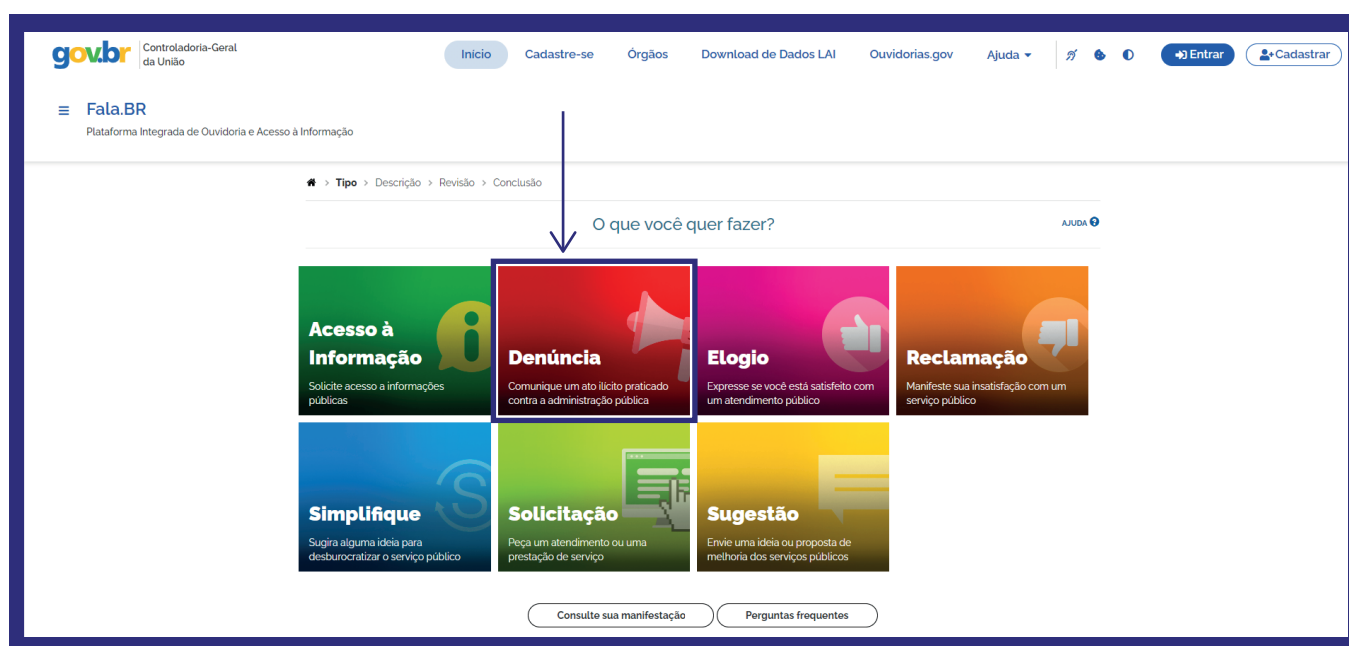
gov.br Controladoria-Geral da União

Início Cadastre-se Órgãos Download de Dados LAI Ouvidorias.gov Ajuda

Entrar Cadastrar

Fala.BR
Plataforma Integrada de Ouvidoria e Acesso à Informação

Tipo > Descrição > Revisão > Conclusão

O que você quer fazer?

AJUDA

Acesso à Informação
Solicite acesso a informações públicas

Denúncia
Comunique um ato ilícito praticado contra a administração pública

Elogio
Expresse se você está satisfeito com um atendimento público

Reclamação
Manifeste sua insatisfação com um serviço público

Simplifique
Sugira alguma ideia para desburocratizar o serviço público

Solicitação
Peça um atendimento ou uma prestação de serviço

Sugestão
Envie uma ideia ou proposta de melhoria dos serviços públicos

Consulte sua manifestação

Perguntas frequentes